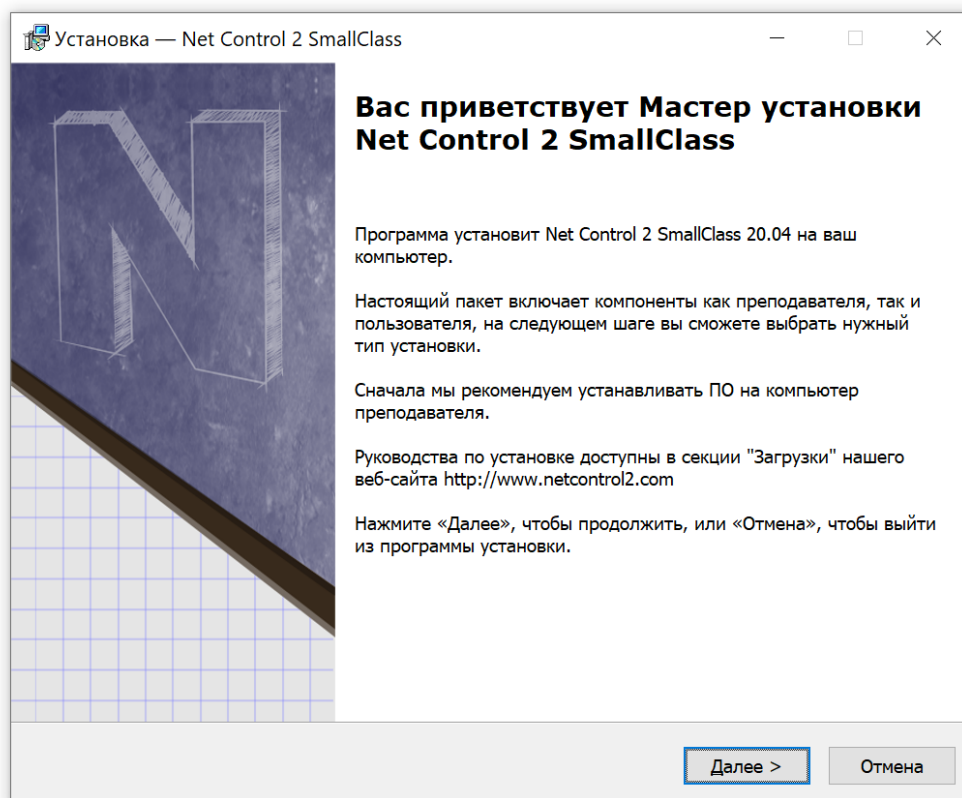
Установка — Net Control 2 SmallClass

Вас приветствует Мастер установки Net Control 2 SmallClass

Программа установит Net Control 2 SmallClass 20.04 на ваш компьютер.

Настоящий пакет включает компоненты как преподавателя, так и пользователя, на следующем шаге вы сможете выбрать нужный тип установки.

Сначала мы рекомендуем устанавливать ПО на компьютер преподавателя.

Руководства по установке доступны в секции "Загрузки" нашего веб-сайта http://www.netcontrol2.com

Нажмите «Далее», чтобы продолжить, или «Отмена», чтобы выйти из программы установки.

Далее >

Отмена